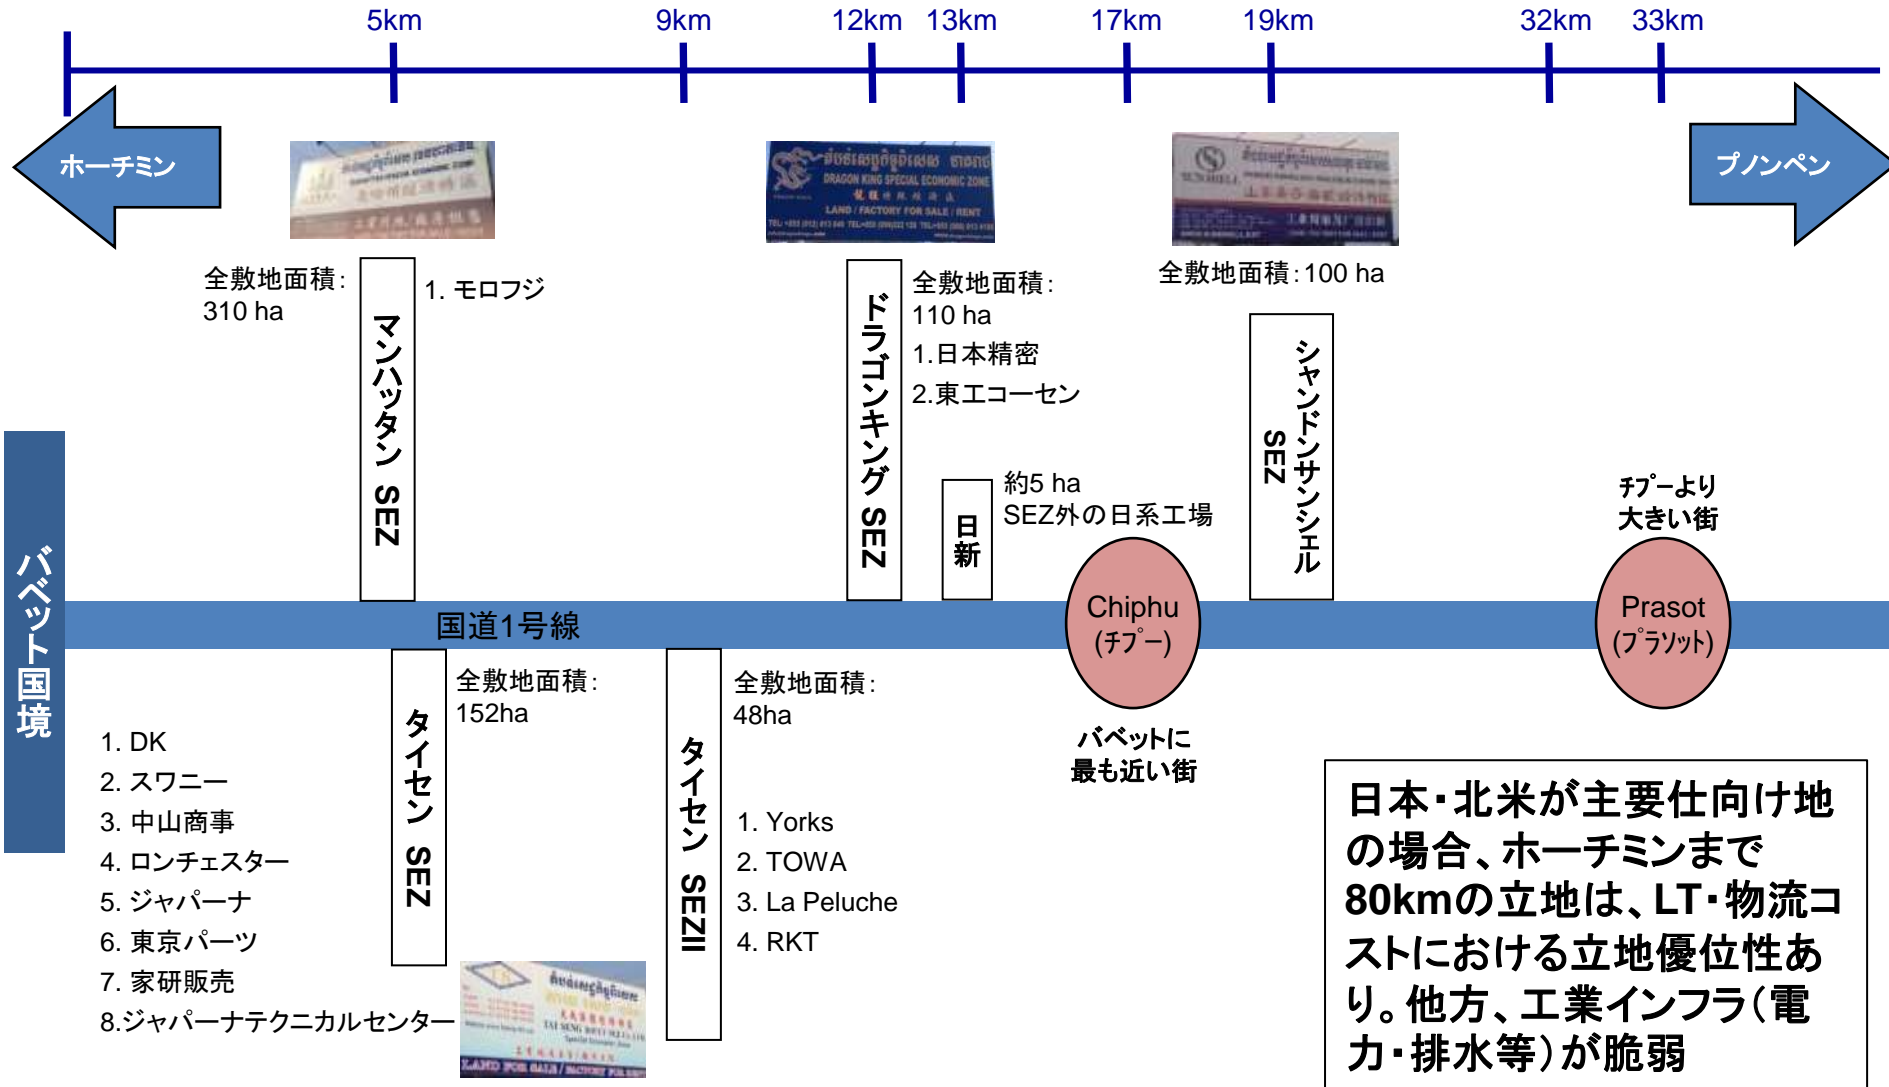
5km 9km 12km 13km 17km 19km 32km 33km

ホーチミン

プノンペン

DRAGON KING SPECIAL ECONOMIC ZONE
LAND / FACTORY FOR SALE / RENT

全敷地面積：310 ha

マンハッタン SEZ

1. モロフジ

ドラゴンキング SEZ

全敷地面積：110 ha
1.日本精密
2.東エコーセン

全敷地面積：100 ha

シャンドンサンシェル SEZ

日新

約5 ha
SEZ外の日系工場

チプーより大きい街

バベット国境

国道1号線

Chiphu (チプー)

Prasot (プラソット)

タイセン SEZ

全敷地面積：152ha

1. DK
2. スワニー
3. 中山商事
4. ロンチェスター
5. ジャパーナ
6. 東京パーツ
7. 家研販売
8.ジャパーナテクニカルセンター

タイセン SEZII

全敷地面積：48ha

1. Yorks
2. TOWA
3. La Peluche
4. RKT

バベットに最も近い街

LAND FOR SALE / FACTORY FOR RENT

日本・北米が主要仕向け地の場合、ホーチミンまで80kmの立地は、LT・物流コストにおける立地優位性あり。他方、工業インフラ（電力・排水等）が脆弱